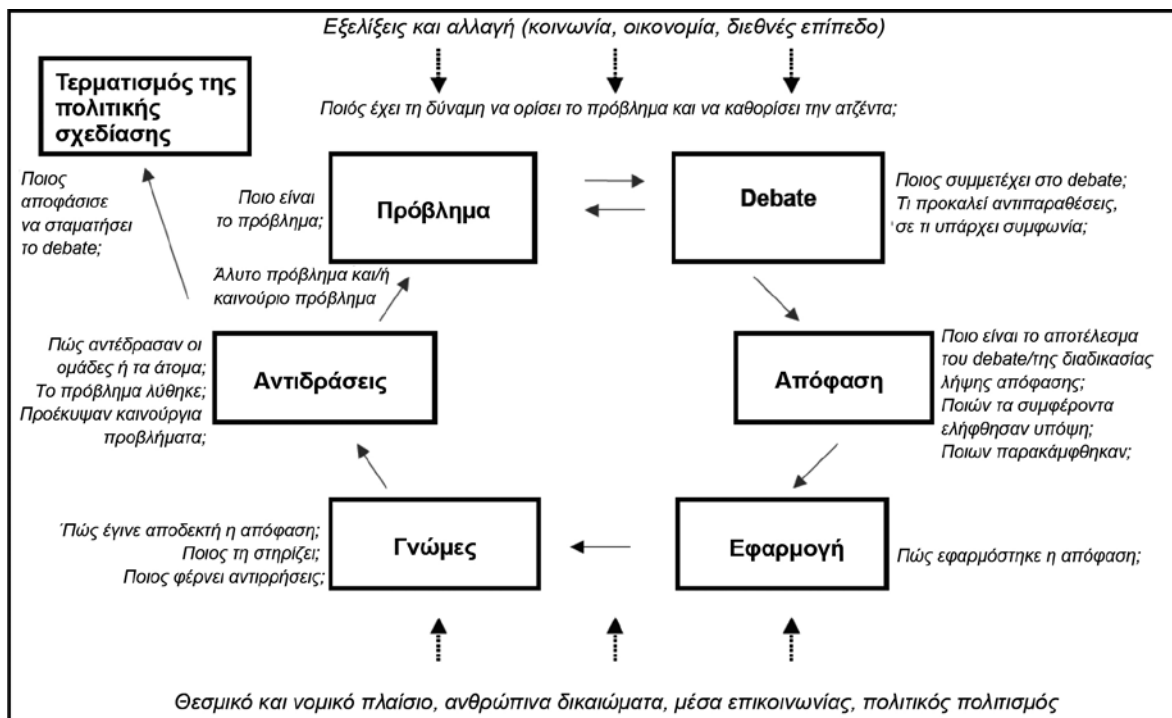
Εξελίξεις και αλλαγή (κοινωνία, οικονομία, διεθνές επίπεδο)

Ποιός έχει τη δύναμη να ορίσει το πρόβλημα και να καθορίσει την ατζέντα;

Τερματισμός της πολιτικής σχεδίασης

Ποιος αποφάσισε να σταματήσει το debate;

Ποιο είναι το πρόβλημα;

Πρόβλημα

Debate

Ποιος συμμετέχει στο debate; Τι προκαλεί αντιπαραθέσεις, σε τι υπάρχει συμφωνία;

Άλυτο πρόβλημα και/ή καινούριο πρόβλημα

Πώς αντέδρασαν οι ομάδες ή τα άτομα; Το πρόβλημα λύθηκε; Προέκυψαν καινούργια προβλήματα;

Αντιδράσεις

Απόφαση

Ποιο είναι το αποτέλεσμα του debate/της διαδικασίας λήψης απόφασης; Ποιών τα συμφέροντα ελήφθησαν υπόψη; Ποιων παρακάμφθηκαν;

Πώς έγινε αποδεκτή η απόφαση; Ποιος τη στηρίζει; Ποιος φέρνει αντιρρήσεις;

Γνώμες

Εφαρμογή

Πώς εφαρμόστηκε η απόφαση;

Θεσμικό και νομικό πλαίσιο, ανθρώπινα δικαιώματα, μέσα επικοινωνίας, πολιτικός πολιτισμός